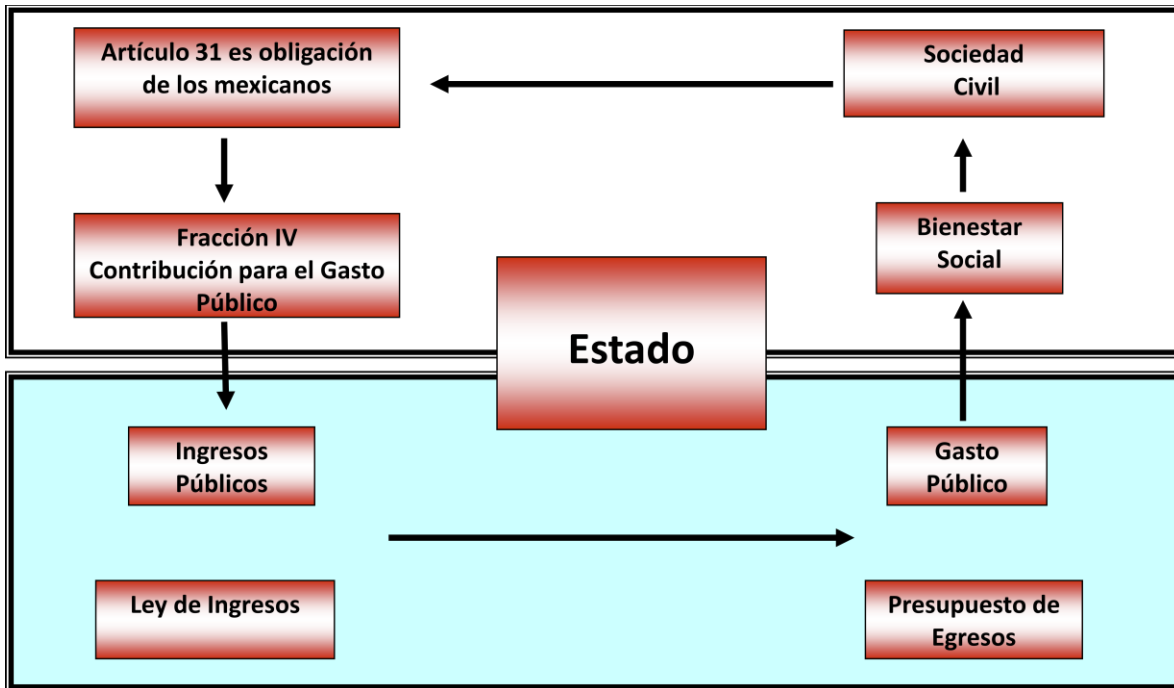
Artículo 31 es obligación de los mexicanos

Sociedad Civil

Fracción IV Contribución para el Gasto Público

Bienestar Social

Estado

Ingresos Públicos

Gasto Público

Ley de Ingresos

Presupuesto de Egresos